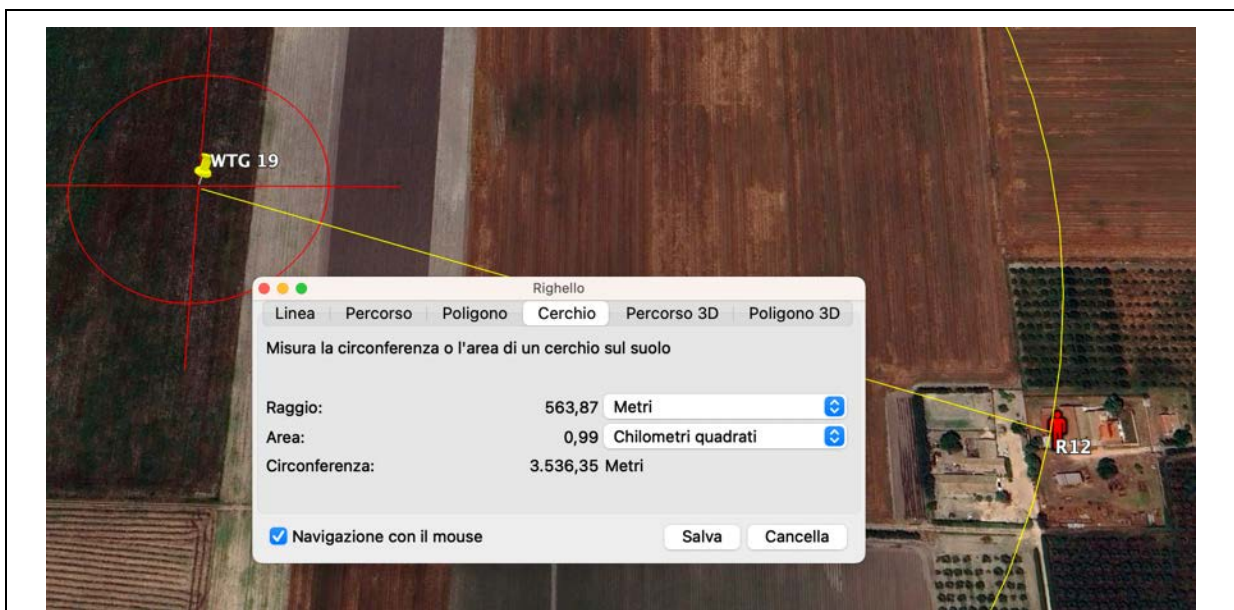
WTG 19

Righello

Linea | Percorso | Poligono | Cerchio | Percorso 3D | Poligono 3D

Misura la circonferenza o l'area di un cerchio sul suolo

Raggio: 563,87 Metri
Area: 0,99 Chilometri quadrati
Circonferenza: 3.536,35 Metri

Navigazione con il mouse

Salva Cancella

R12